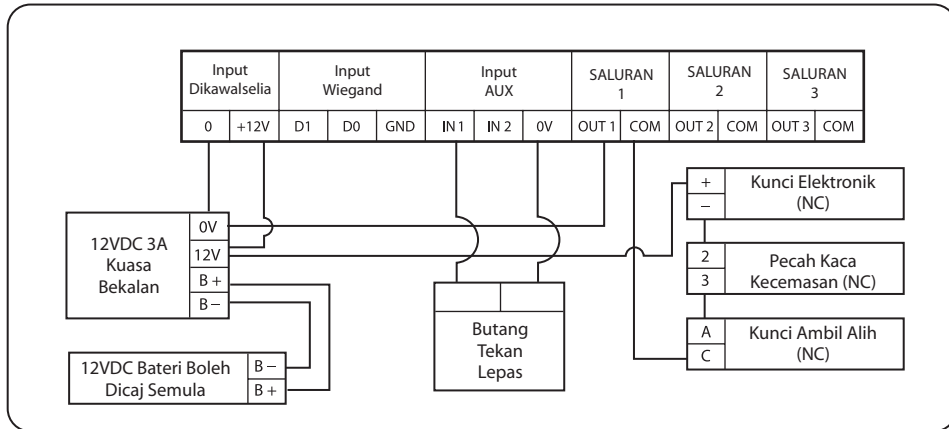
| Input Dikawalselia | | Input Wiegand | | | Input AUX | | | SALURAN 1 | | SALURAN 2 | | SALURAN 3 | |
|---|---|---|---|---|---|---|---|---|---|---|---|---|---|
| 0 | +12V | D1 | D0 | GND | IN 1 | IN 2 | 0V | OUT 1 | COM | OUT 2 | COM | OUT 3 | COM |

12VDC 3A Kuasa Bekalan
0V
12V
B +
B –

12VDC Bateri Boleh Dicaj Semula
B –
B +

Butang Tekan Lepas

+
–
Kunci Elektronik (NC)

2
3
Pecah Kaca Kecemasan (NC)

A
C
Kunci Ambil Alih (NC)